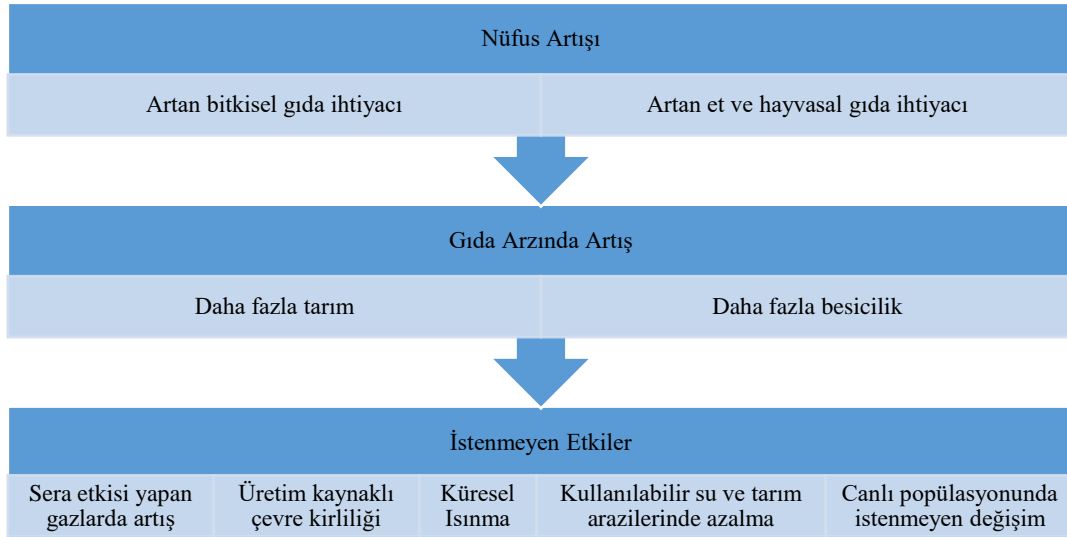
Nüfus Artışı

Artan bitkisel gıda ihtiyacı

Artan et ve hayvasal gıda ihtiyacı

Gıda Arzında Artış

Daha fazla tarım

Daha fazla besicilik

İstenmeyen Etkiler

Sera etkisi yapan gazlarda artış

Üretim kaynaklı çevre kirliliği

Küresel Isınma

Kullanılabilir su ve tarım arazilerinde azalma

Canlı popülasyonunda istenmeyen değişim